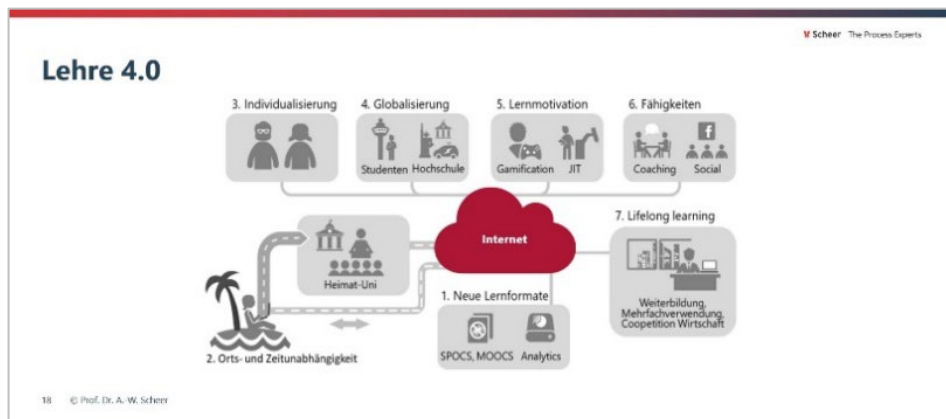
Scheer The Process Experts

Lehre 4.0

3. Individualisierung

4. Globalisierung

Studenten Hochschule

5. Lernmotivation

Gamification JIT

6. Fähigkeiten

Coaching Social

Heimat-Uni

Internet

7. Lifelong learning

Weiterbildung, Mehrfachverwendung, Coopetition Wirtschaft

1. Neue Lernformate

SPOCS, MOOCS Analytics

2. Orts- und Zeitunabhängigkeit

18 © Prof. Dr. A. W. Scheer